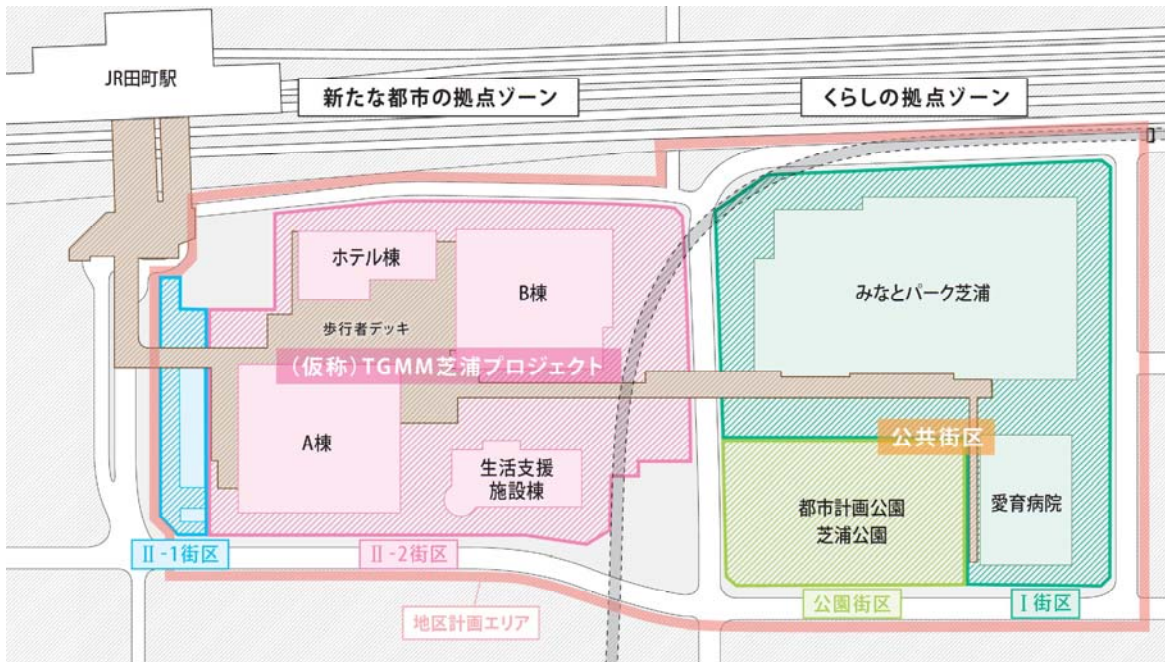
JR田町駅

新たな都市の拠点ゾーン

くらしの拠点ゾーン

ホテル棟

B棟

みなとパーク芝浦

歩行者デッキ

（仮称）TGMM芝浦プロジェクト

A棟

公共街区

生活支援
施設棟

都市計画公園
芝浦公園

愛育病院

Ⅱ-1街区

Ⅱ-2街区

公園街区

Ⅰ街区

地区計画エリア